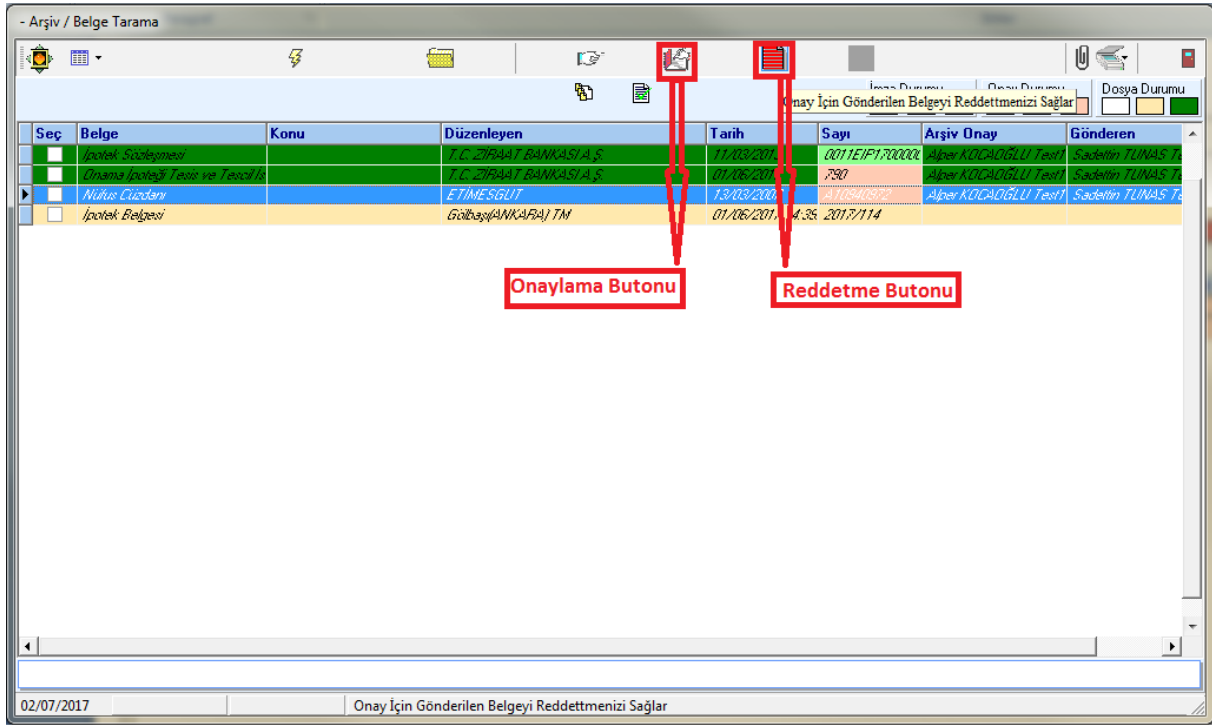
- Arşiv / Belge Tarama

İmza Durumu
Onay Durumu
Onay İçin Gönderilen Belgeyi Reddettmenizi Sağlar
Dosya Durumu

| Seç | Belge | Konu | Düzenleyen | Tarih | Sayı | Arşiv Onay | Gönderen |
|---|---|---|---|---|---|---|---|
| | İpotek Sözleşmesi | | T.C. ZİRAAT BANKASI A.Ş. | 11/03/201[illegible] | 0011EIP170000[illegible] | Alper KOCAOĞLU Test1 | Sadettin TUNAS T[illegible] |
| | Onama İpoteği Tesis ve Tescil İs | | T.C. ZİRAAT BANKASI A.Ş. | 01/06/201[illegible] | 790 | Alper KOCAOĞLU Test1 | Sadettin TUNAS T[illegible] |
| | Nüfus Cüzdanı | | ETİMESGUT | 13/03/200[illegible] | A10940872 | Alper KOCAOĞLU Test1 | Sadettin TUNAS T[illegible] |
| | İpotek Belgesi | | Gölbaşı(ANKARA) TM | 01/06/201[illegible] 4:35 | 2017/114 | | |

Onaylama Butonu

Reddetme Butonu

02/07/2017
Onay İçin Gönderilen Belgeyi Reddettmenizi Sağlar